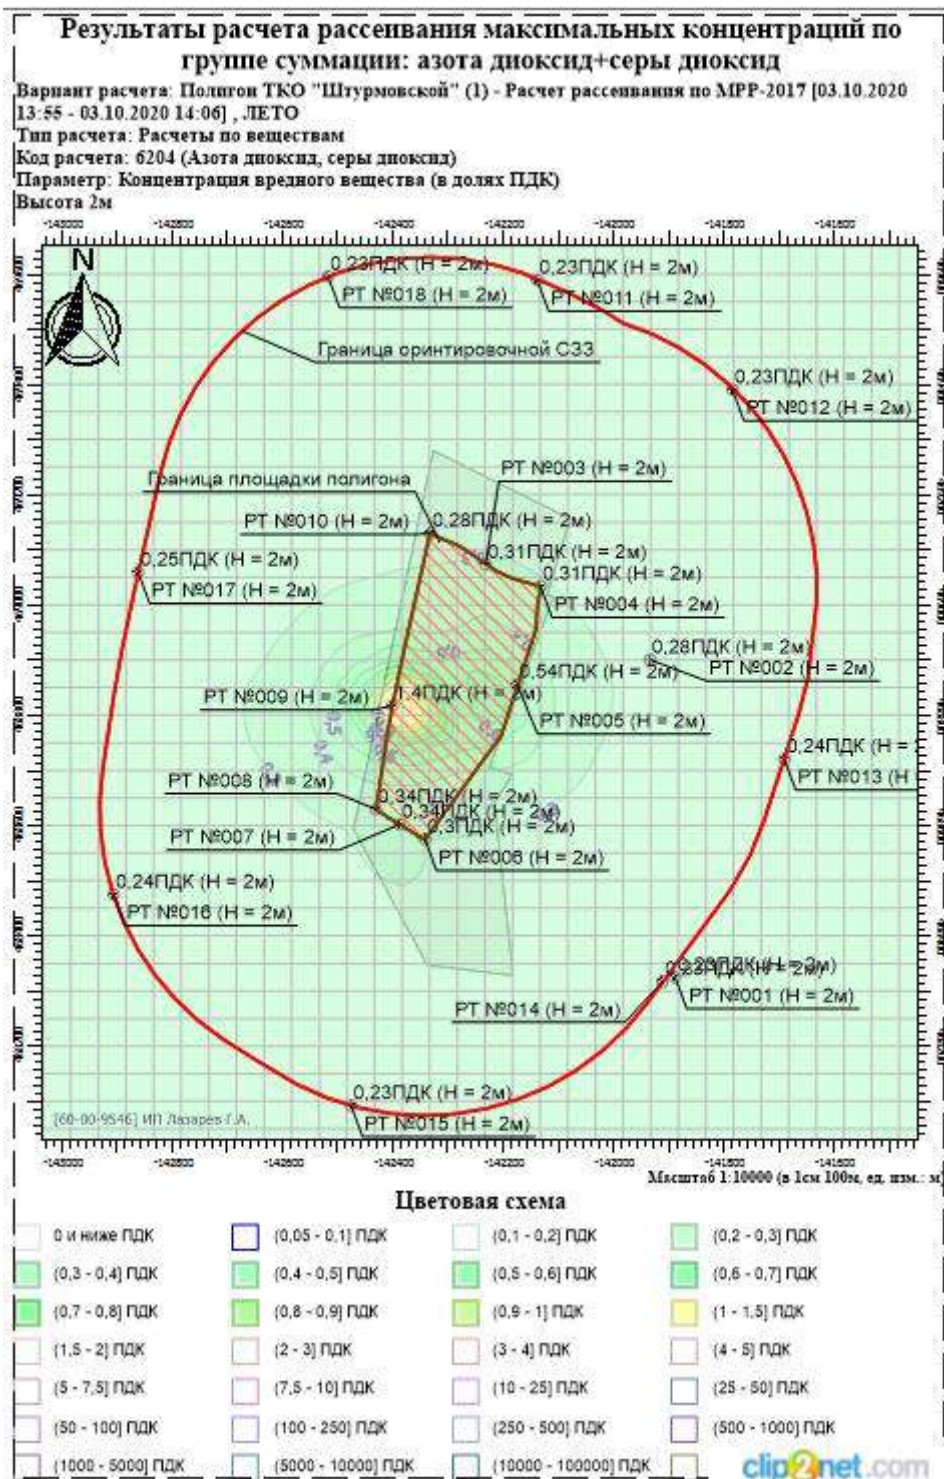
Результаты расчета рассеивания максимальных концентраций по группе суммации: азота диоксид+серы диоксид

Вариант расчета: Полигон ТКО "Штурмовской" (1) - Расчет рассеивания по МРР-2017 [03.10.2020 13:55 - 03.10.2020 14:06] , ЛЕТО
Тип расчета: Расчеты по веществам
Код расчета: 6204 (Азота диоксид, серы диоксид)
Параметр: Концентрация вредного вещества (в долях ПДК)
Высота 2м

-143000 -142800 -142600 -142400 -142200 -142000 -141800 -141600

N

0,23ПДК (H = 2м)
РТ №018 (H = 2м)
0,23ПДК (H = 2м)
РТ №011 (H = 2м)
Граница ориентировочной СЗЗ
0,23ПДК (H = 2м)
РТ №012 (H = 2м)
РТ №003 (H = 2м)
Граница площадки полигона
РТ №010 (H = 2м)
0,28ПДК (H = 2м)
0,31ПДК (H = 2м)
0,25ПДК (H = 2м)
0,31ПДК (H = 2м)
РТ №017 (H = 2м)
РТ №004 (H = 2м)
0,28ПДК (H = 2м)
0,54ПДК (H = 2м)
РТ №002 (H = 2м)
РТ №009 (H = 2м)
1,4ПДК (H = 2м)
РТ №005 (H = 2м)
0,24ПДК (H = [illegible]
РТ №013 (H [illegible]
РТ №008 (H = 2м)
0,34ПДК (H = 2м)
0,34ПДК (H = 2м)
РТ №007 (H = 2м)
0,3ПДК (H = 2м)
РТ №006 (H = 2м)
0,24ПДК (H = 2м)
РТ №016 (H = 2м)
0,29ПДК (H = 2м)
РТ №001 (H = 2м)
РТ №014 (H = 2м)
0,23ПДК (H = 2м)
РТ №015 (H = 2м)
[60-00-9546] ИП Лазарев Г.А.

-143000 -142800 -142600 -142400 -142200 -142000 -141800 -141600
Масштаб 1:10000 (в 1см 100м, ед. изм.: м)

Цветовая схема

| 0 и ниже ПДК | (0,05 - 0,1] ПДК | (0,1 - 0,2] ПДК | (0,2 - 0,3] ПДК |
|---|---|---|---|
| (0,3 - 0,4] ПДК | (0,4 - 0,5] ПДК | (0,5 - 0,6] ПДК | (0,6 - 0,7] ПДК |
| (0,7 - 0,8] ПДК | (0,8 - 0,9] ПДК | (0,9 - 1] ПДК | (1 - 1,5] ПДК |
| (1,5 - 2] ПДК | (2 - 3] ПДК | (3 - 4] ПДК | (4 - 5] ПДК |
| (5 - 7,5] ПДК | (7,5 - 10] ПДК | (10 - 25] ПДК | (25 - 50] ПДК |
| (50 - 100] ПДК | (100 - 250] ПДК | (250 - 500] ПДК | (500 - 1000] ПДК |
| (1000 - 5000] ПДК | (5000 - 10000] ПДК | (10000 - 100000] ПДК | |

clip2net.com